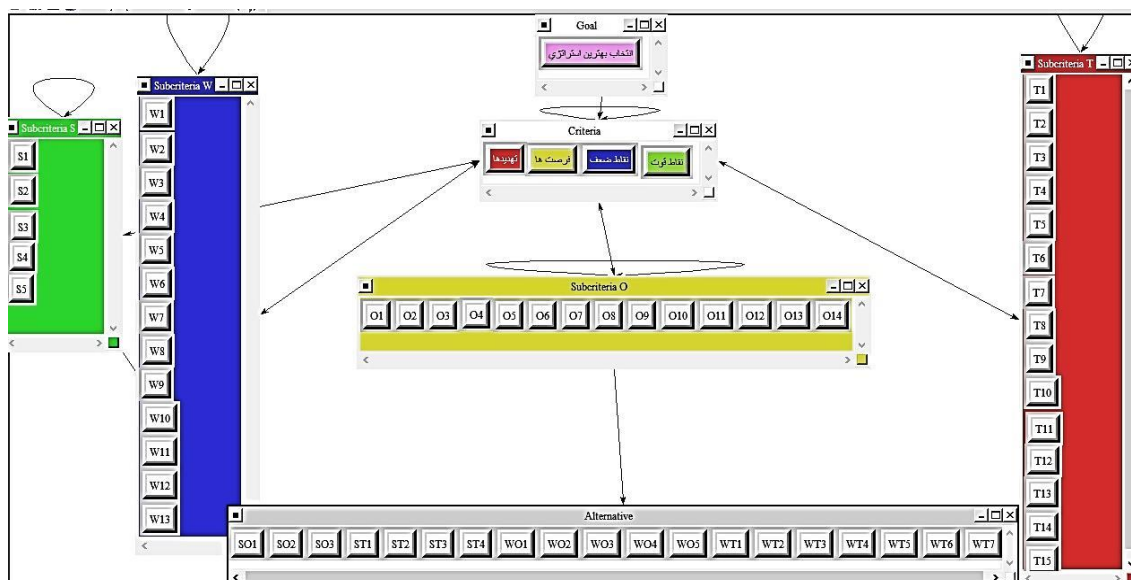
Goal
انتخاب بهترین استراتژی

Subcriteria S
S1
S2
S3
S4
S5

Subcriteria W
W1
W2
W3
W4
W5
W6
W7
W8
W9
W10
W11
W12
W13

Criteria
تهدیدها
فرصت ها
نقاط ضعف
نقاط قوت

Subcriteria O
O1 O2 O3 O4 O5 O6 O7 O8 O9 O10 O11 O12 O13 O14

Subcriteria T
T1
T2
T3
T4
T5
T6
T7
T8
T9
T10
T11
T12
T13
T14
T15

Alternative
SO1 SO2 SO3 ST1 ST2 ST3 ST4 WO1 WO2 WO3 WO4 WO5 WT1 WT2 WT3 WT4 WT5 WT6 WT7